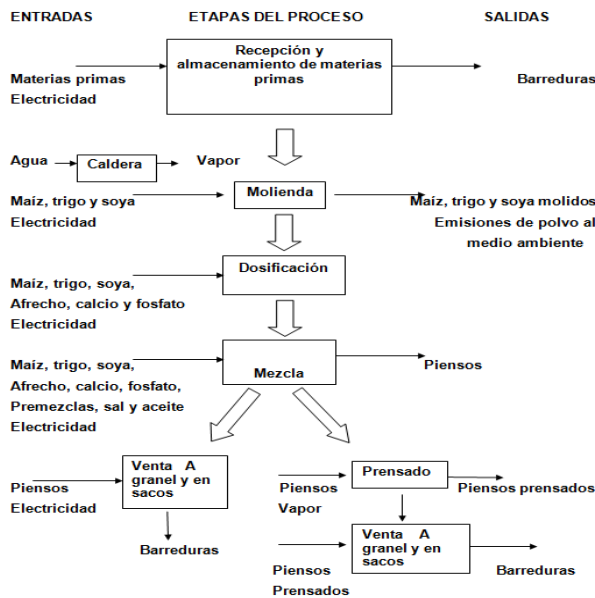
ENTRADAS

ETAPAS DEL PROCESO

SALIDAS

Materias primas
Electricidad

Recepción y almacenamiento de materias primas

Barreduras

Agua

Caldera

Vapor

Maíz, trigo y soya
Electricidad

Molienda

Maíz, trigo y soya molidos
Emisiones de polvo al medio ambiente

Maíz, trigo, soya, Afrecho, calcio y fosfato
Electricidad

Dosificación

Maíz, trigo, soya, Afrecho, calcio, fosfato, Premezclas, sal y aceite
Electricidad

Mezcla

Piensos

Piensos
Electricidad

Venta A granel y en sacos

Barreduras

Piensos
Vapor

Prensado

Piensos prensados

Piensos
Prensados

Venta A granel y en sacos

Barreduras